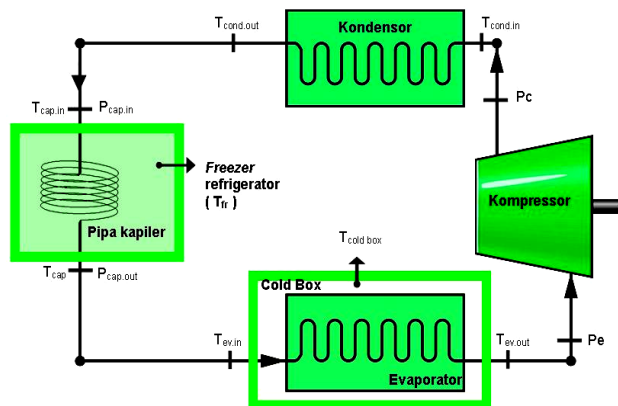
$T_{cond.out}$

Kondensor

$T_{cond.in}$

$T_{cap.in}$ $P_{cap.in}$

Pc

Freezer refrigerator ( $T_{fr}$ )

Kompressor

Pipa kapiler

$T_{cold\ box}$

$T_{cap}$ $P_{cap.out}$

Cold Box

$T_{ev.in}$

$T_{ev.out}$

Pe

Evaporator